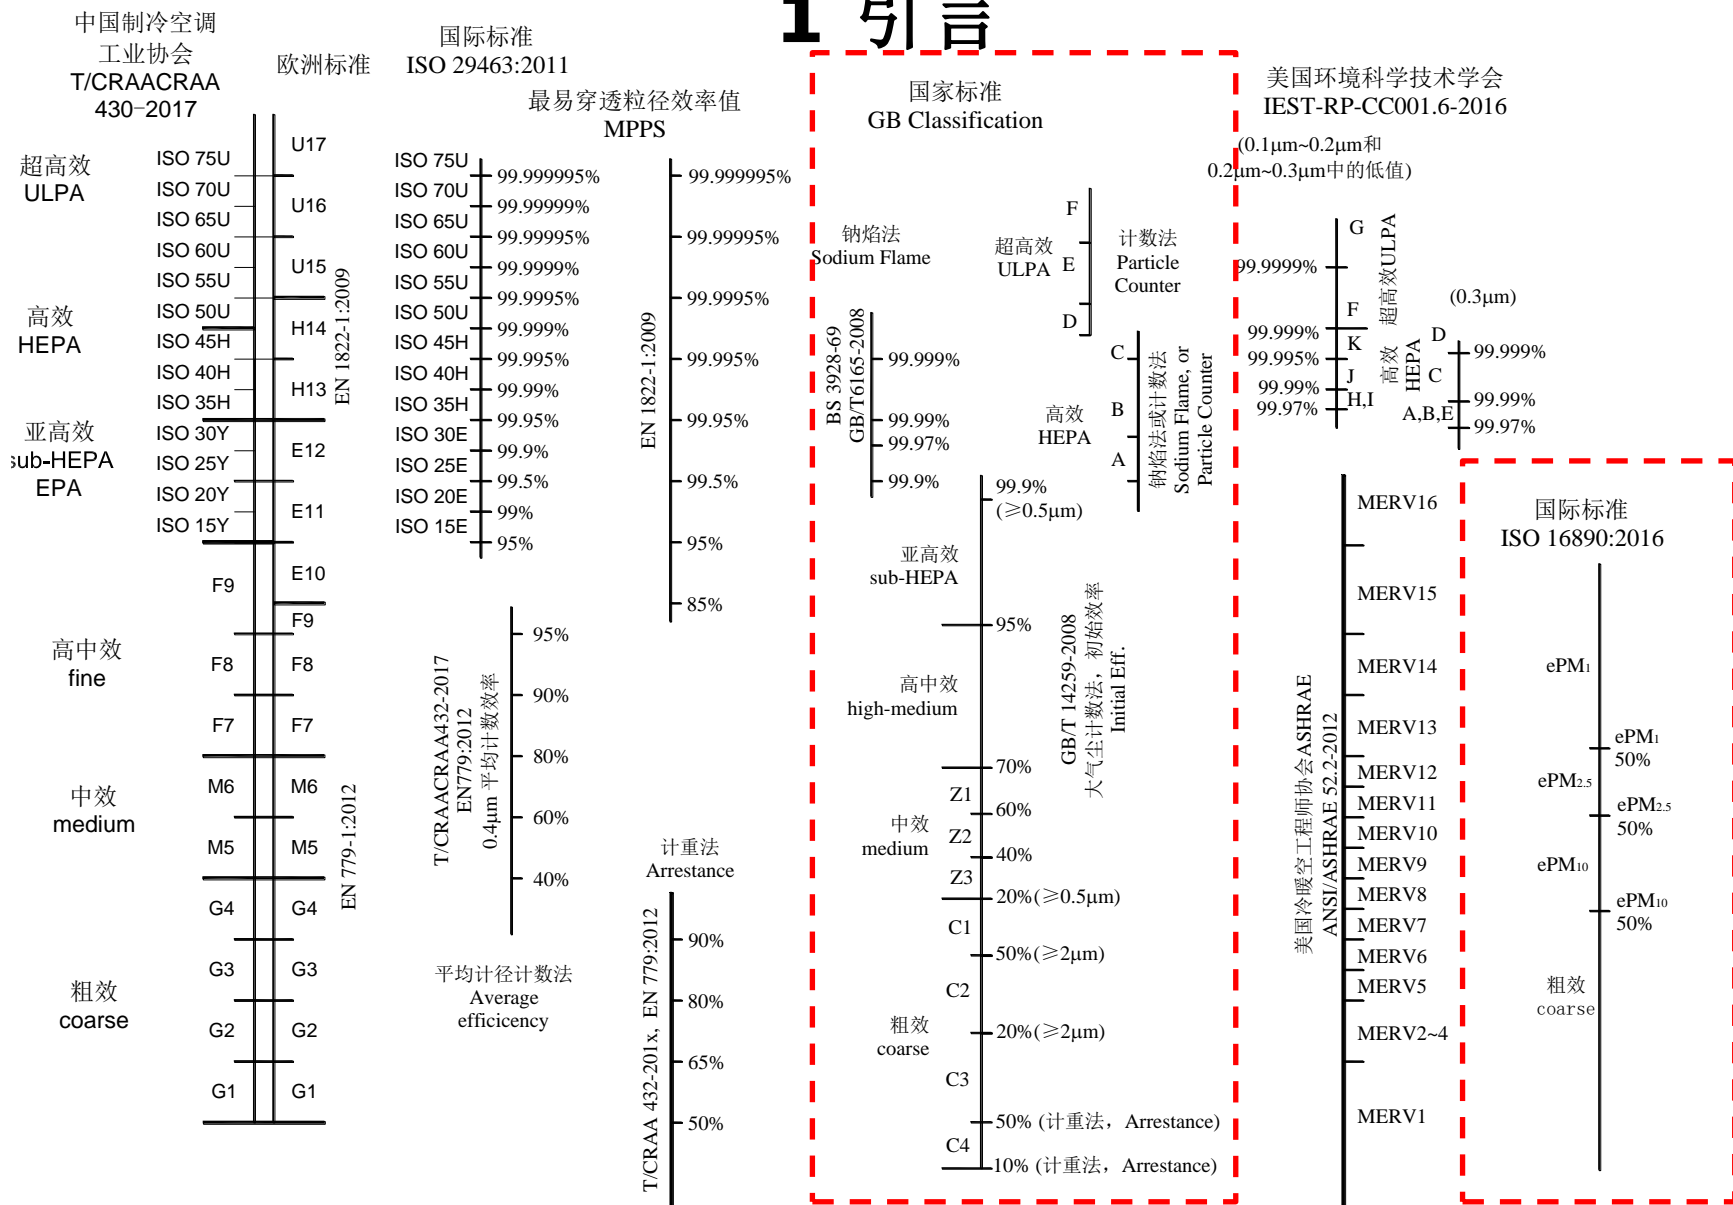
1 引言

中国制冷空调工业协会
T/CRAACRAA 430-2017

欧洲标准

国际标准
ISO 29463:2011

最易穿透粒径效率值
MPPS

国家标准
GB Classification

美国环境科学技术学会
IEST-RP-CC001.6-2016

超高效
ULPA
高效
HEPA
亚高效
sub-HEPA
EPA
高中效
fine
中效
medium
粗效
coarse

ISO 75U
ISO 70U
ISO 65U
ISO 60U
ISO 55U
ISO 50U
ISO 45H
ISO 40H
ISO 35H
ISO 30Y
ISO 25Y
ISO 20Y
ISO 15Y
F9
F8
F7
M6
M5
G4
G3
G2
G1

U17
U16
U15
H14
H13
E12
E11
E10
F9
F8
F7
M6
M5
G4
G3
G2
G1

EN 1822-1:2009
EN 779-1:2012

ISO 75U
ISO 70U
ISO 65U
ISO 60U
ISO 55U
ISO 50U
ISO 45H
ISO 40H
ISO 35H
ISO 30E
ISO 25E
ISO 20E
ISO 15E

99.999995%
99.99999%
99.99995%
99.9999%
99.9995%
99.999%
99.995%
99.99%
99.95%
99.9%
99.5%
99%
95%

EN 1822-1:2009
99.999995%
99.99995%
99.9995%
99.995%
99.95%
99.5%
95%
85%

T/CRAACRAA432-2017
EN779:2012
0.4μm 平均计数效率
95%
90%
80%
60%
40%

平均计径计数法
Average
efficiency

计重法
Arrestance
T/CRAA 432-201x, EN 779:2012
90%
80%
65%
50%

钠焰法
Sodium Flame
BS 3928-69
GB/T6165-2008
99.999%
99.99%
99.97%
99.9%

超高效
ULPA
F
E
D
计数法
Particle
Counter

高效
HEPA
C
B
A
钠焰法或计数法
Sodium Flame, or
Particle Counter

99.9%
(≥0.5μm)
亚高效
sub-HEPA
95%
高中效
high-medium
70%
Z1
60%
中效
medium
Z2
40%
Z3
20%(≥0.5μm)
C1
50%(≥2μm)
C2
粗效
coarse
20%(≥2μm)
C3
50% (计重法，Arrestance)
C4
10% (计重法，Arrestance)

GB/T 14259-2008
大气尘计数法，初始效率
Initial Eff.

(0.1μm~0.2μm和
0.2μm~0.3μm中的低值)
99.9999%
G
F
99.999%
K
99.995%
J
99.99%
H,I
99.97%
超高效ULPA
(0.3μm)
高效
HEPA
D
99.999%
C
99.99%
A,B,E
99.97%

美国冷暖空工程师协会ASHRAE
ANSI/ASHRAE 52.2-2012
MERV16
MERV15
MERV14
MERV13
MERV12
MERV11
MERV10
MERV9
MERV8
MERV7
MERV6
MERV5
MERV2~4
MERV1

国际标准
ISO 16890:2016
ePM$_1$
ePM$_1$
50%
ePM$_{2.5}$
ePM$_{2.5}$
50%
ePM$_{10}$
ePM$_{10}$
50%
粗效
coarse